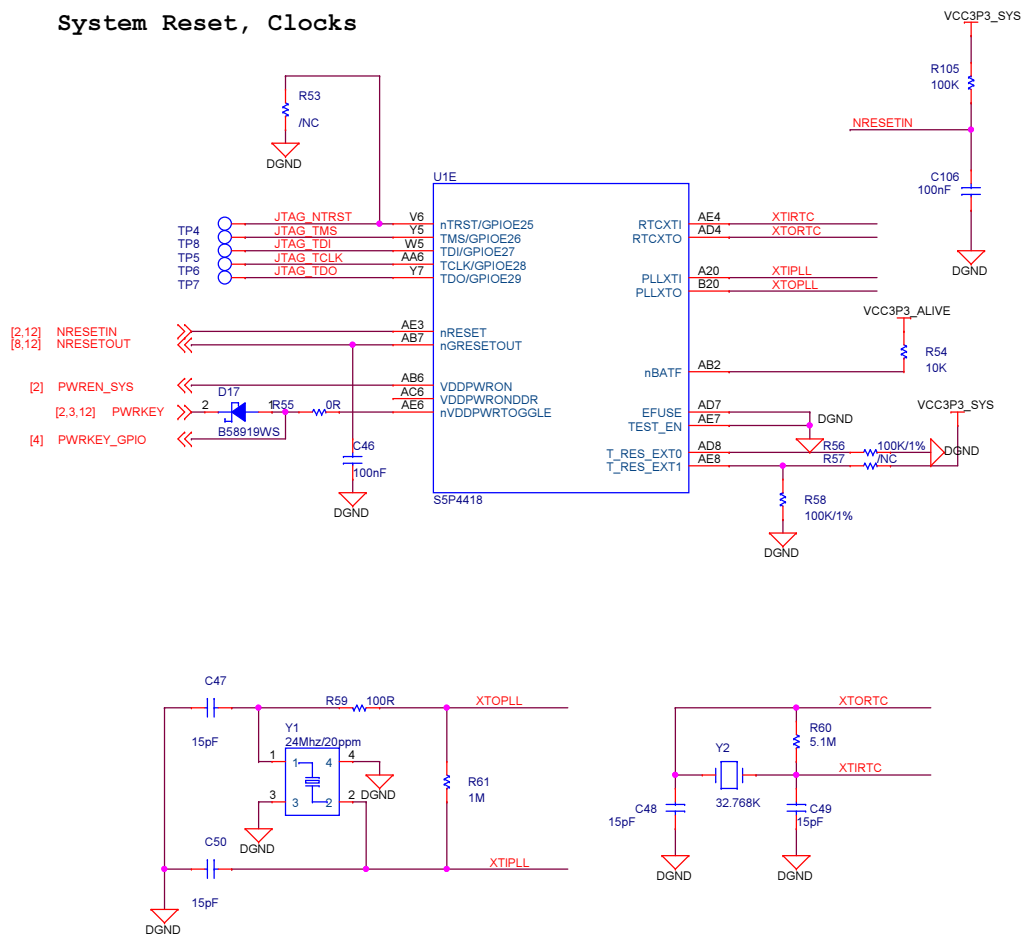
System Reset, Clocks

VCC3P3_SYS

R105
100K

NRESETIN

C106
100nF

DGND

R53
/NC

DGND

U1E

TP4
TP8
TP5
TP6
TP7

JTAG_NTRST
JTAG_TMS
JTAG_TDI
JTAG_TCLK
JTAG_TDO

V6
Y5
W5
AA6
Y7

nTRST/GPIOE25
TMS/GPIOE26
TDI/GPIOE27
TCLK/GPIOE28
TDO/GPIOE29

RTCXTI
RTCXTO

AE4
AD4

XTIRTC
XTORTC

PLLXTI
PLLXTO

A20
B20

XTIPLL
XTOPLL

VCC3P3_ALIVE

R54
10K

[2,12] NRESETIN
[8,12] NRESETOUT

AE3
AB7

nRESET
nGRESETOUT

nBATF

AB2

[2] PWREN_SYS

AB6
AC6
AE6

VDDPWRON
VDDPWRONDDR
nVDDPWRTOGGLE

D17
[2,3,12] PWRKEY
2
1
R55
0R
B58919WS

[4] PWRKEY_GPIO

C46
100nF

DGND

S5P4418

EFUSE
TEST_EN

AD7
AE7

DGND

T_RES_EXT0
T_RES_EXT1

AD8
AE8

R56
R57
100K/1%
/NC

VCC3P3_SYS

DGND

R58
100K/1%

DGND

C47

15pF

R59 100R

XTOPLL

Y1
24Mhz/20ppm

1
4
1
4
3
2
3
2

DGND

R61
1M

DGND

C50

15pF

XTIPLL

DGND

XTORTC

R60
5.1M

Y2

XTIRTC

C48
15pF

32.768K

C49
15pF

DGND

DGND